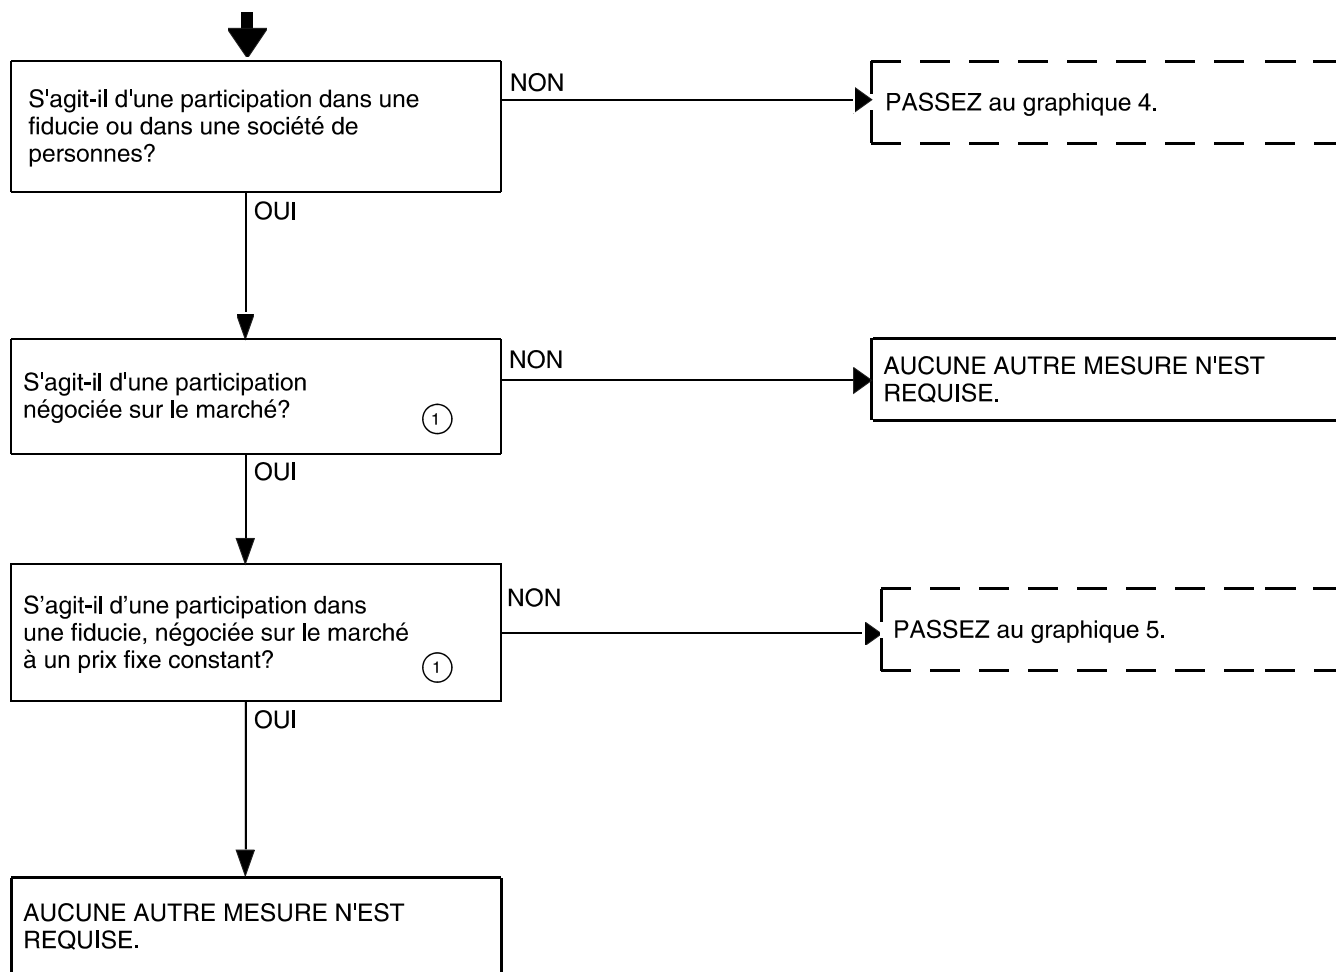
S'agit-il d'une participation dans une fiducie ou dans une société de personnes?

NON

PASSEZ au graphique 4.

OUI

S'agit-il d'une participation négociée sur le marché? 1

NON

AUCUNE AUTRE MESURE N'EST REQUISE.

OUI

S’agit-il d’une participation dans une fiducie, négociée sur le marché à un prix fixe constant? 1

NON

PASSEZ au graphique 5.

OUI

AUCUNE AUTRE MESURE N'EST REQUISE.